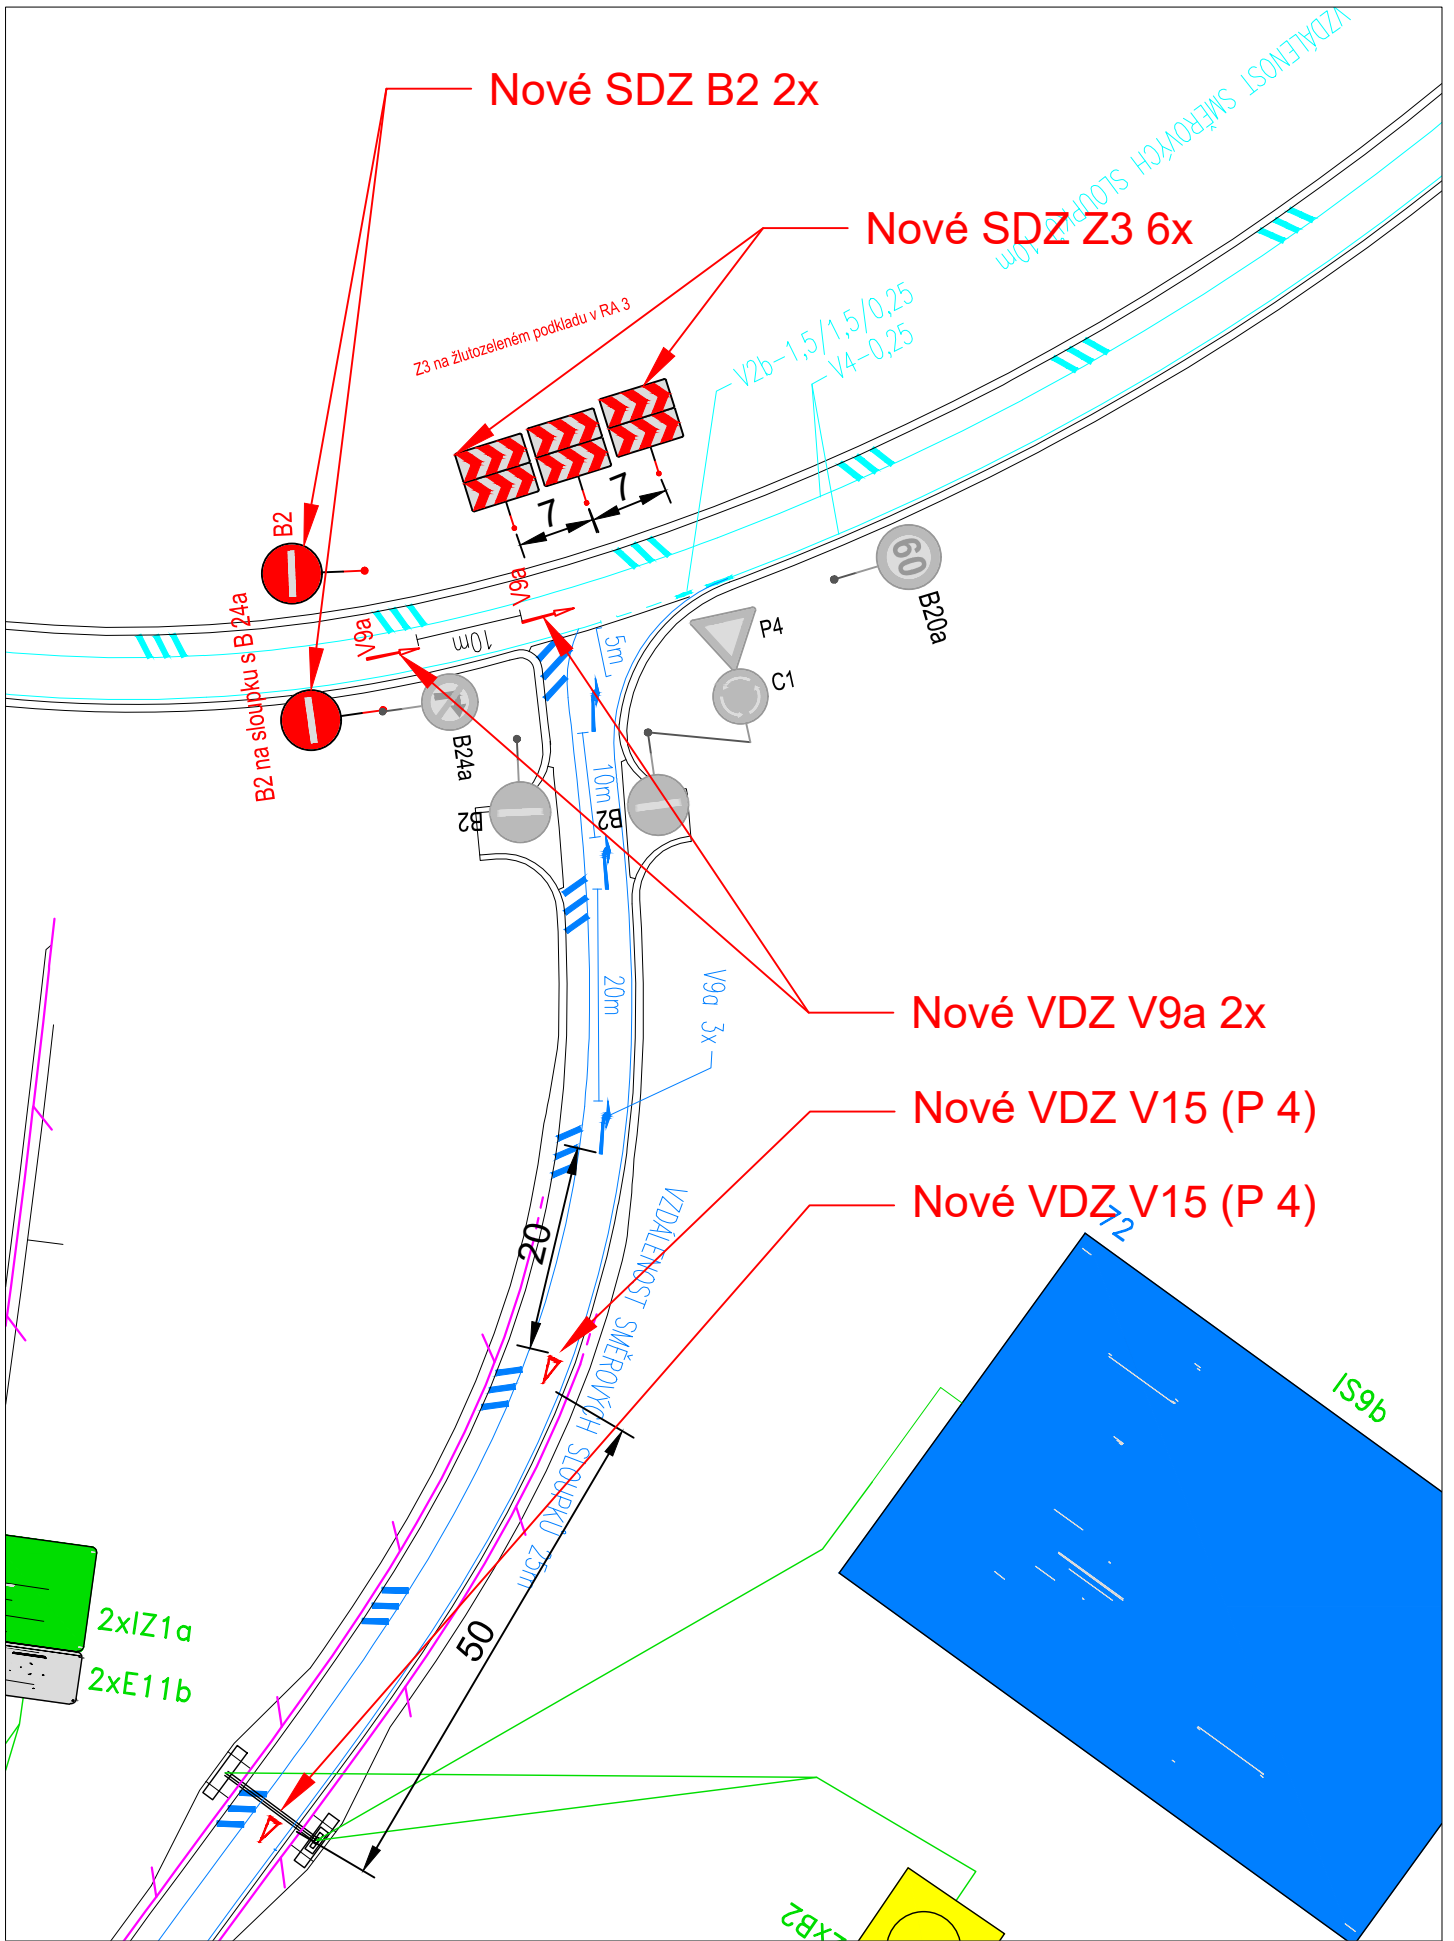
Nové SDZ B2 2x

VZDÁLENOST SMĚROVÝCH SLOUPKŮ 10m

Nové SDZ Z3 6x

Z3 na žlutozeleném podkladu v RA 3

V2b-1,5/1,5/0,25
V4-0,25

7
7

B2

B2 na sloupku s B 24a

V9a
V9a
10m
5m

60
B20a

P4
C1

B24a
B2
B2
10m

20m

V9a 3x

Nové VDZ V9a 2x

Nové VDZ V15 (P 4)

Nové VDZ V15 (P 4)

72

20

VZDÁLENOST SMĚROVÝCH SLOUPKŮ 25m

IS9b

50

2xIZ1a
2xE11b

xB2